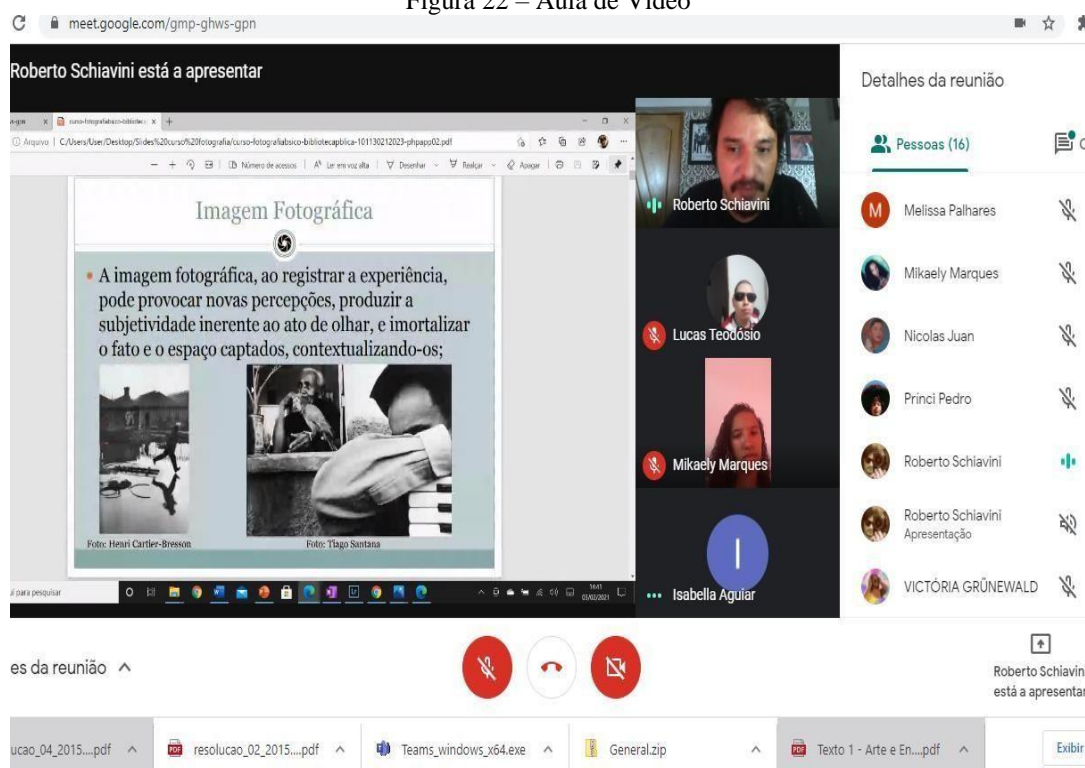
Figura 22 – Aula de Vídeo

meet.google.com/gmp-ghws-gpn

Roberto Schiavini está a apresentar

C:/Users/User/Desktop/Slides%20curso%20fotografia/curso-fotografiabasico-bibliotecapblica-101130212023-phpapp02.pdf

Número de acessos | Ler em voz alta | Desenhar | Realçar | Apagar

Imagem Fotográfica

• A imagem fotográfica, ao registrar a experiência, pode provocar novas percepções, produzir a subjetividade inerente ao ato de olhar, e imortalizar o fato e o espaço captados, contextualizando-os;

Foto: Henri Cartier-Bresson

Foto: Tiago Santana

para pesquisar

Roberto Schiavini

Lucas Teodósio

Mikaely Marques

I

Isabella Aguiar

Detalhes da reunião

Pessoas (16)

M Melissa Palhares

Mikaely Marques

Nicolas Juan

Princi Pedro

Roberto Schiavini

Roberto Schiavini
Apresentação

VICTÓRIA GRÜNEWALD

es da reunião ^

Roberto Schiavin
está a apresentar

ucao_04_2015....pdf ^

resolucao_02_2015....pdf ^

Teams_windows_x64.exe ^

General.zip ^

Texto 1 - Arte e En....pdf ^

Exibir